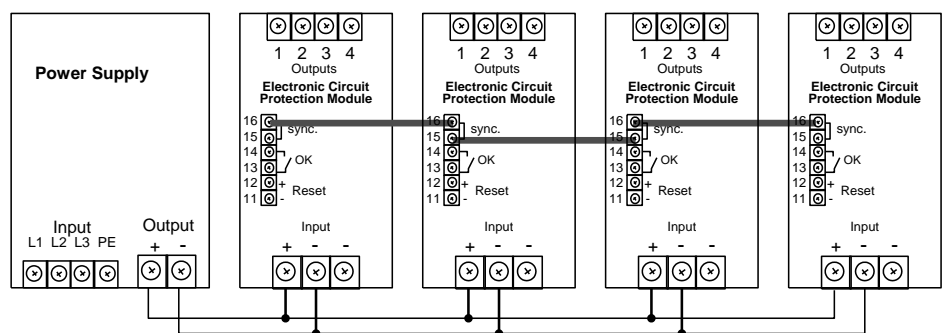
Power Supply

Input
L1 L2 L3 PE

Output
+ -

1 2 3 4
Outputs
Electronic Circuit Protection Module
16
15 sync.
14
13 OK
12 +
11 - Reset
Input
+ - -

1 2 3 4
Outputs
Electronic Circuit Protection Module
16
15 sync.
14
13 OK
12 +
11 - Reset
Input
+ - -

1 2 3 4
Outputs
Electronic Circuit Protection Module
16
15 sync.
14
13 OK
12 +
11 - Reset
Input
+ - -

1 2 3 4
Outputs
Electronic Circuit Protection Module
16
15 sync.
14
13 OK
12 +
11 - Reset
Input
+ - -